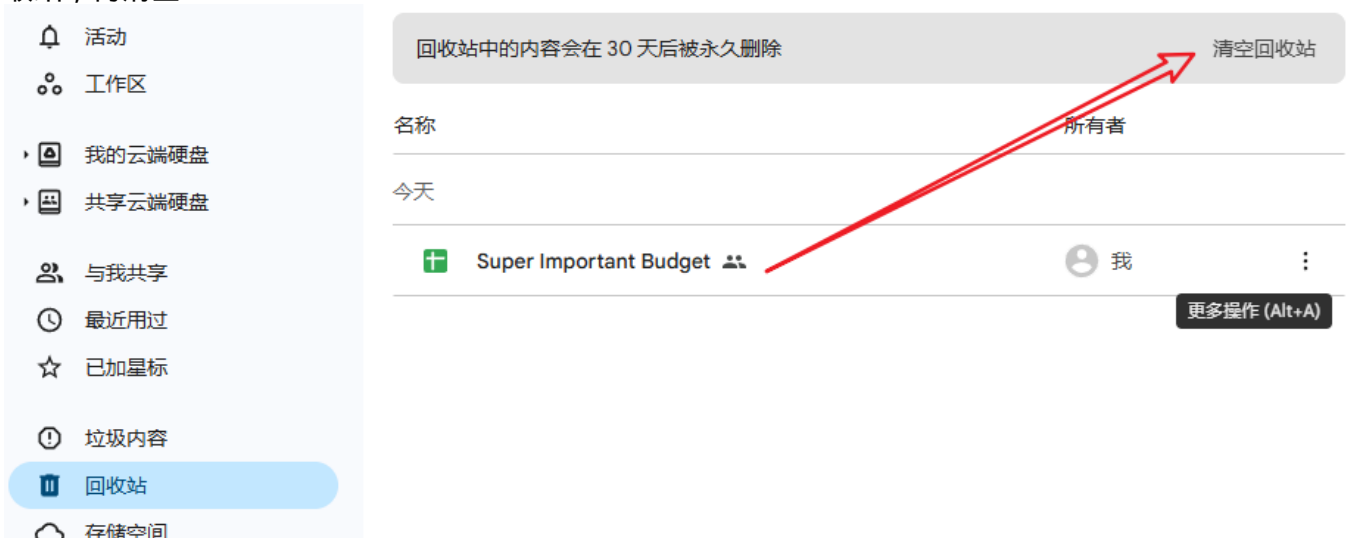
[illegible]

活动

工作区

我的云端硬盘

共享云端硬盘

与我共享

最近用过

已加星标

垃圾内容

回收站

存储空间

回收站中的内容会在 30 天后被永久删除

清空回收站

名称

所有者

今天

Super Important Budget

我

更多操作 (Alt+A)